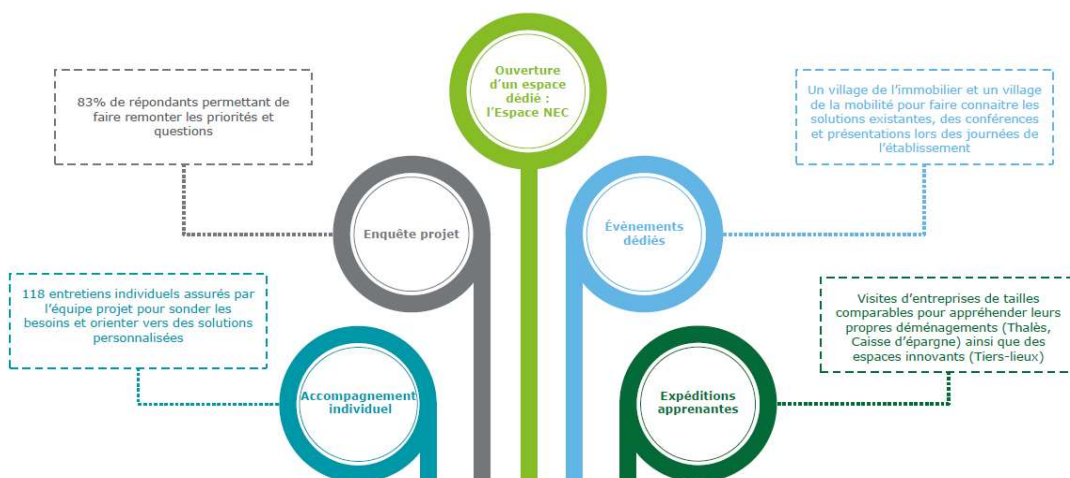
Ouverture d'un espace dédié : l'Espace NEC

83% de répondants permettant de faire remonter les priorités et questions

Enquête projet

Un village de l'immobilier et un village de la mobilité pour faire connaitre les solutions existantes, des conférences et présentations lors des journées de l'établissement

Évènements dédiés

118 entretiens individuels assurés par l'équipe projet pour sonder les besoins et orienter vers des solutions personnalisées

Accompagnement individuel

Visites d'entreprises de tailles comparables pour appréhender leurs propres déménagements (Thalès, Caisse d'épargne) ainsi que des espaces innovants (Tiers-lieux)

Expéditions apprenantes